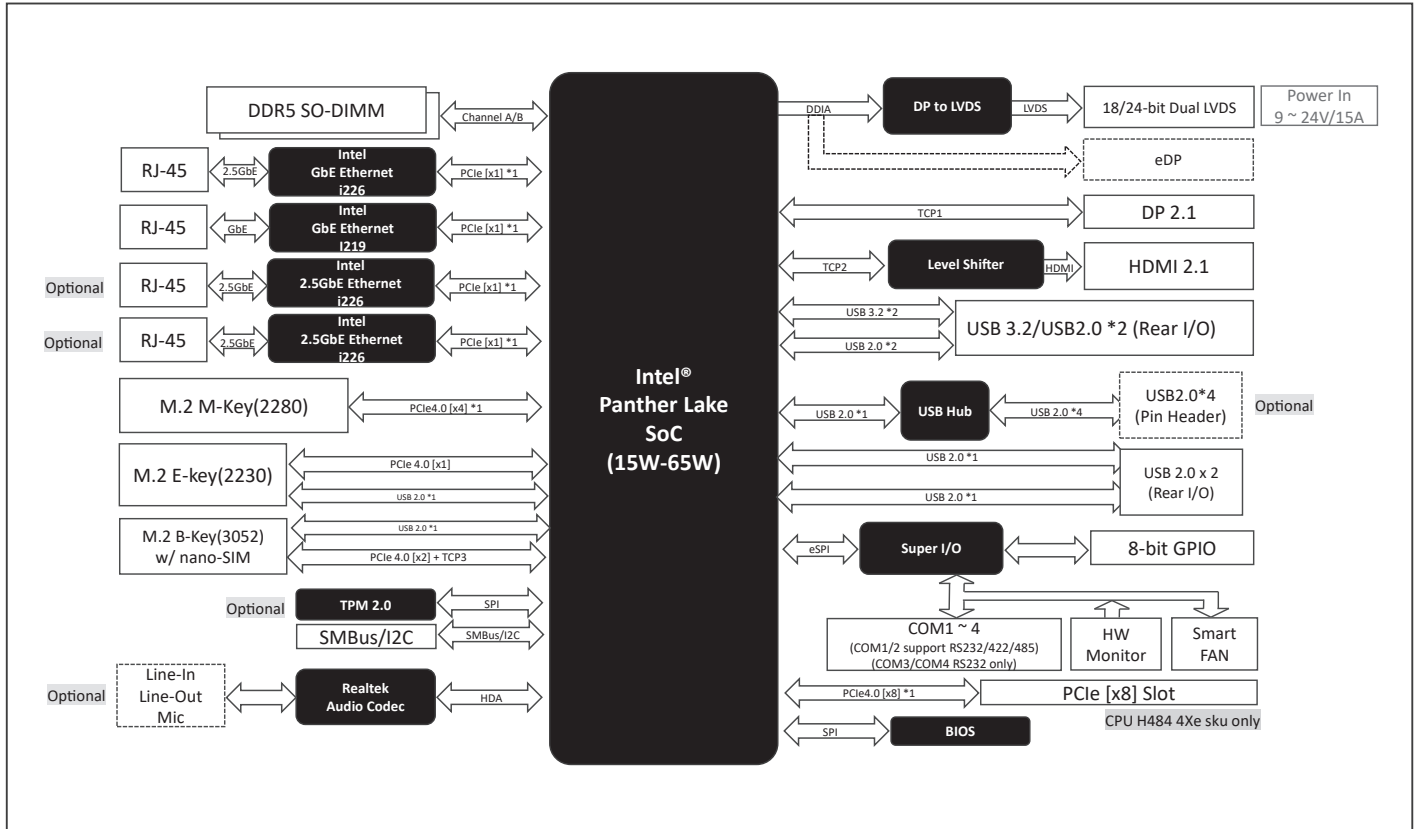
DDR5 SO-DIMM
Channel A/B
RJ-45
2.5GbE
Intel GbE Ethernet i226
PCIe [x1] *1
RJ-45
GbE
Intel GbE Ethernet I219
PCIe [x1] *1
Optional
RJ-45
2.5GbE
Intel 2.5GbE Ethernet i226
PCIe [x1] *1
Optional
RJ-45
2.5GbE
Intel 2.5GbE Ethernet i226
PCIe [x1] *1
M.2 M-Key(2280)
PCIe4.0 [x4] *1
M.2 E-key(2230)
PCIe 4.0 [x1]
USB 2.0 *1
M.2 B-Key(3052) w/ nano-SIM
USB 2.0 *1
PCIe 4.0 [x2] + TCP3
Optional
TPM 2.0
SPI
SMBus/I2C
SMBus/I2C
Optional
Line-In
Line-Out
Mic
Realtek Audio Codec
HDA

Intel®
Panther Lake
SoC
(15W-65W)

DDIA
DP to LVDS
LVDS
18/24-bit Dual LVDS
Power In
9 ~ 24V/15A
eDP
TCP1
DP 2.1
TCP2
Level Shifter
HDMI
HDMI 2.1
USB 3.2 *2
USB 2.0 *2
USB 3.2/USB2.0 *2 (Rear I/O)
USB 2.0 *1
USB Hub
USB 2.0 *4
USB2.0*4
(Pin Header)
Optional
USB 2.0 *1
USB 2.0 *1
USB 2.0 x 2
(Rear I/O)
eSPI
Super I/O
8-bit GPIO
COM1 ~ 4
(COM1/2 support RS232/422/485)
(COM3/COM4 RS232 only)
HW Monitor
Smart FAN
PCIe4.0 [x8] *1
PCIe [x8] Slot
CPU H484 4Xe sku only
SPI
BIOS